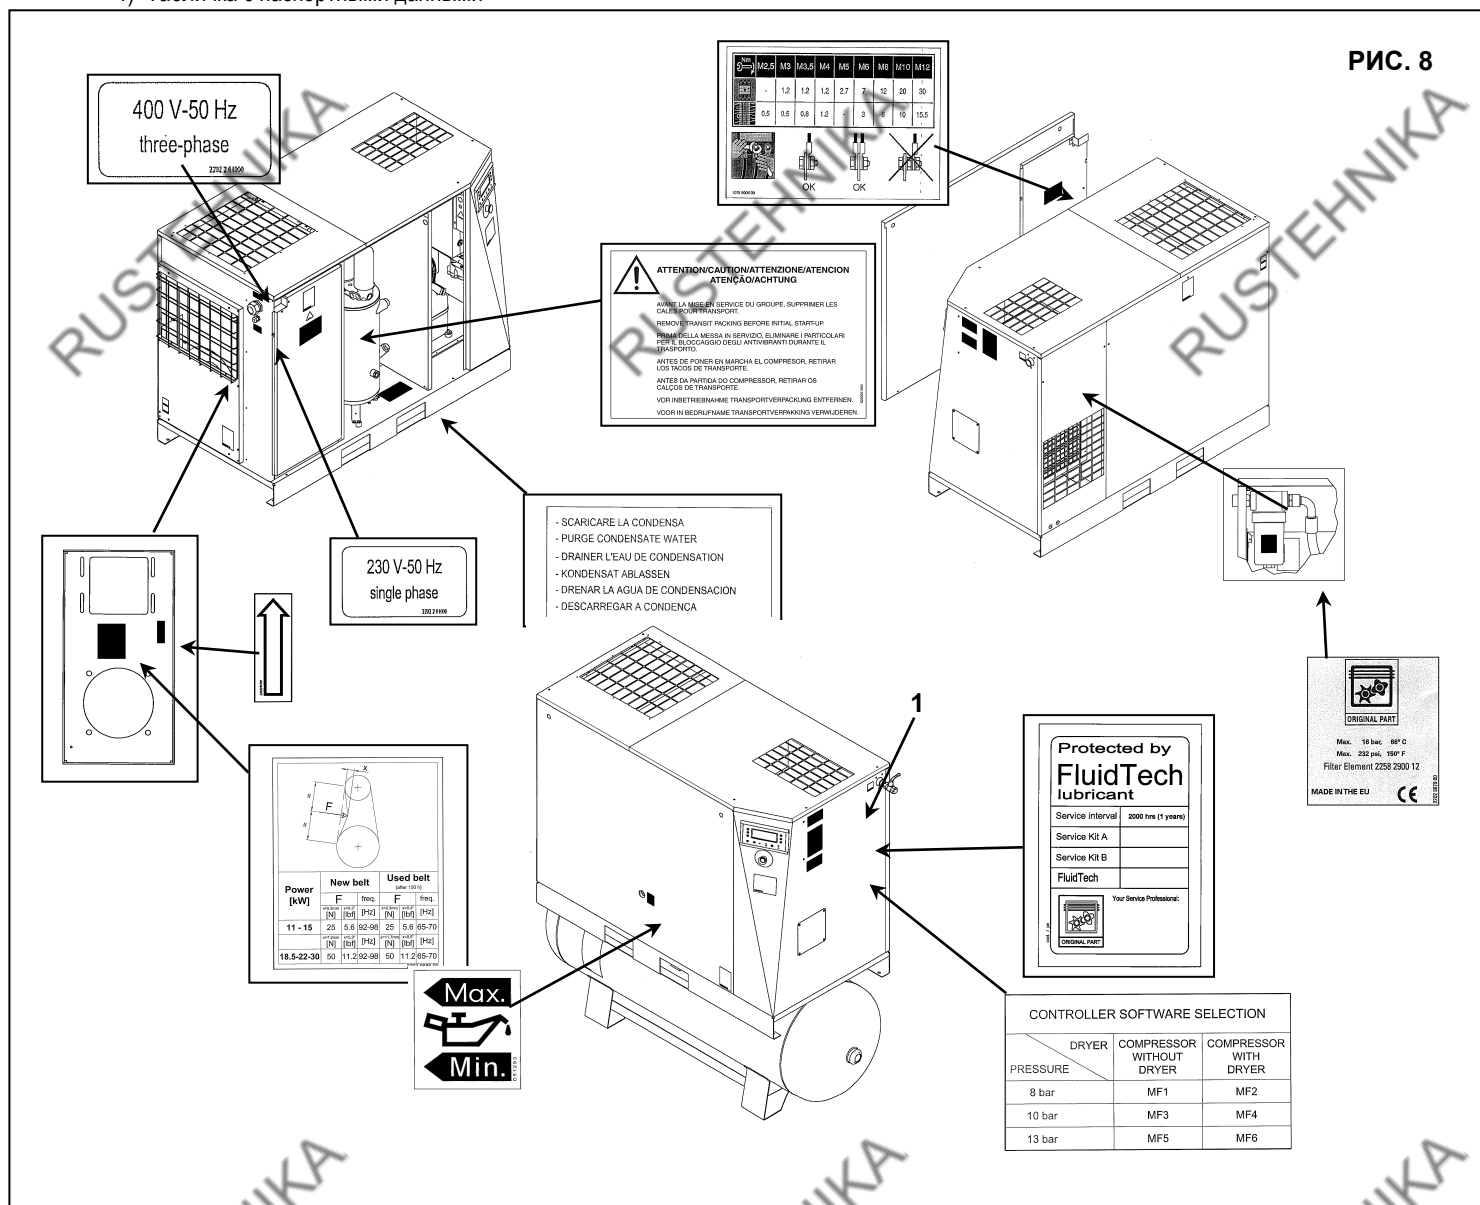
1) Табличка с паспортными данными

РИС. 8

400 V-50 Hz
three-phase
2202 2641 00

| Nm | M2,5 | M3 | M3,5 | M4 | M5 | M6 | M8 | M10 | M12 |
|---|---|---|---|---|---|---|---|---|---|
| | - | 1.2 | 1.2 | 1.2 | 2.7 | 7 | 12 | 20 | 30 |
| | 0.5 | 0.5 | 0.8 | 1.2 | - | 3 | 6 | 10 | 15,5 |

OK OK

RUSTEHNIKA

ATTENTION/CAUTION/ATTENZIONE/ATENCION
ATENÇÃO/ACHTUNG

AVANT LA MISE EN SERVICE DU GROUPE, SUPPRIMER LES CALES POUR TRANSPORT.
REMOVE TRANSIT PACKING BEFORE INITIAL START-UP.
PRIMA DELLA MESSA IN SERVIZIO, ELIMINARE I PARTICOLARI PER IL BLOCCAGGIO DEGLI ANTIVIBRANTI DURANTE IL TRASPORTO.
ANTES DE PONER EN MARCHA EL COMPRESOR, RETIRAR LOS TACOS DE TRANSPORTE.
ANTES DA PARTIDA DO COMPRESSOR, RETIRAR OS CALÇOS DE TRANSPORTE.
VOR INBETRIEBNAHME TRANSPORTVERPACKUNG ENTFERNEN.
VOOR IN BEDRIJFNAME TRANSPORTVERPAKKING VERWIJDEREN.

- SCARICARE LA CONDENSA
- PURGE CONDENSATE WATER
- DRAINER L'EAU DE CONDENSATION
- KONDENSAT ABLASSEN
- DRENAR LA AGUA DE CONDENSACION
- DESCARREGAR A CONDENCA

230 V-50 Hz
single phase

1

Protected by
FluidTech
lubricant

| Service interval | 2000 hrs (1 years) |
|---|---|
| Service Kit A | |
| Service Kit B | |
| FluidTech | |

Your Service Professional:
ORIGINAL PART

ORIGINAL PART
Max. 16 bar, 66° C
Max. 232 psi, 150° F
Filter Element 2258 2900 12
MADE IN THE EU CE

F

| Power [kW] | New belt F [N] | [lbf] | freq. [Hz] | Used belt (after 150 h) F [N] | [lbf] | freq. [Hz] |
|---|---|---|---|---|---|---|
| 11 - 15 | 25 | 5.6 | 92-98 | 25 | 5.6 | 65-70 |
| 18.5-22-30 | 50 | 11.2 | 92-98 | 50 | 11.2 | 65-70 |

Max.
Min.

CONTROLLER SOFTWARE SELECTION

| PRESSURE \ DRYER | COMPRESSOR WITHOUT DRYER | COMPRESSOR WITH DRYER |
|---|---|---|
| 8 bar | MF1 | MF2 |
| 10 bar | MF3 | MF4 |
| 13 bar | MF5 | MF6 |